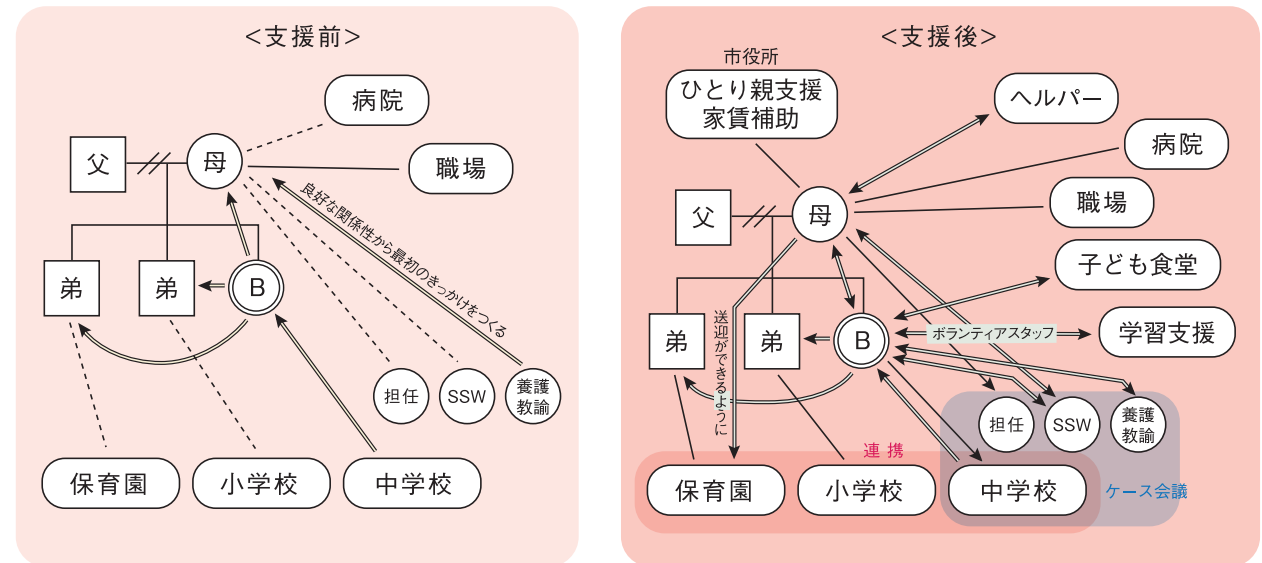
<支援前>

病院

父

母

職場

良好な関係性から最初のきっかけをつくる

弟

弟

B

担任

SSW

養護教諭

保育園

小学校

中学校

<支援後>

市役所

ひとり親支援家賃補助

ヘルパー

病院

父

母

職場

子ども食堂

送迎ができるように

弟

弟

B

ボランティアスタッフ

学習支援

担任

SSW

養護教諭

連携

保育園

小学校

中学校

ケース会議